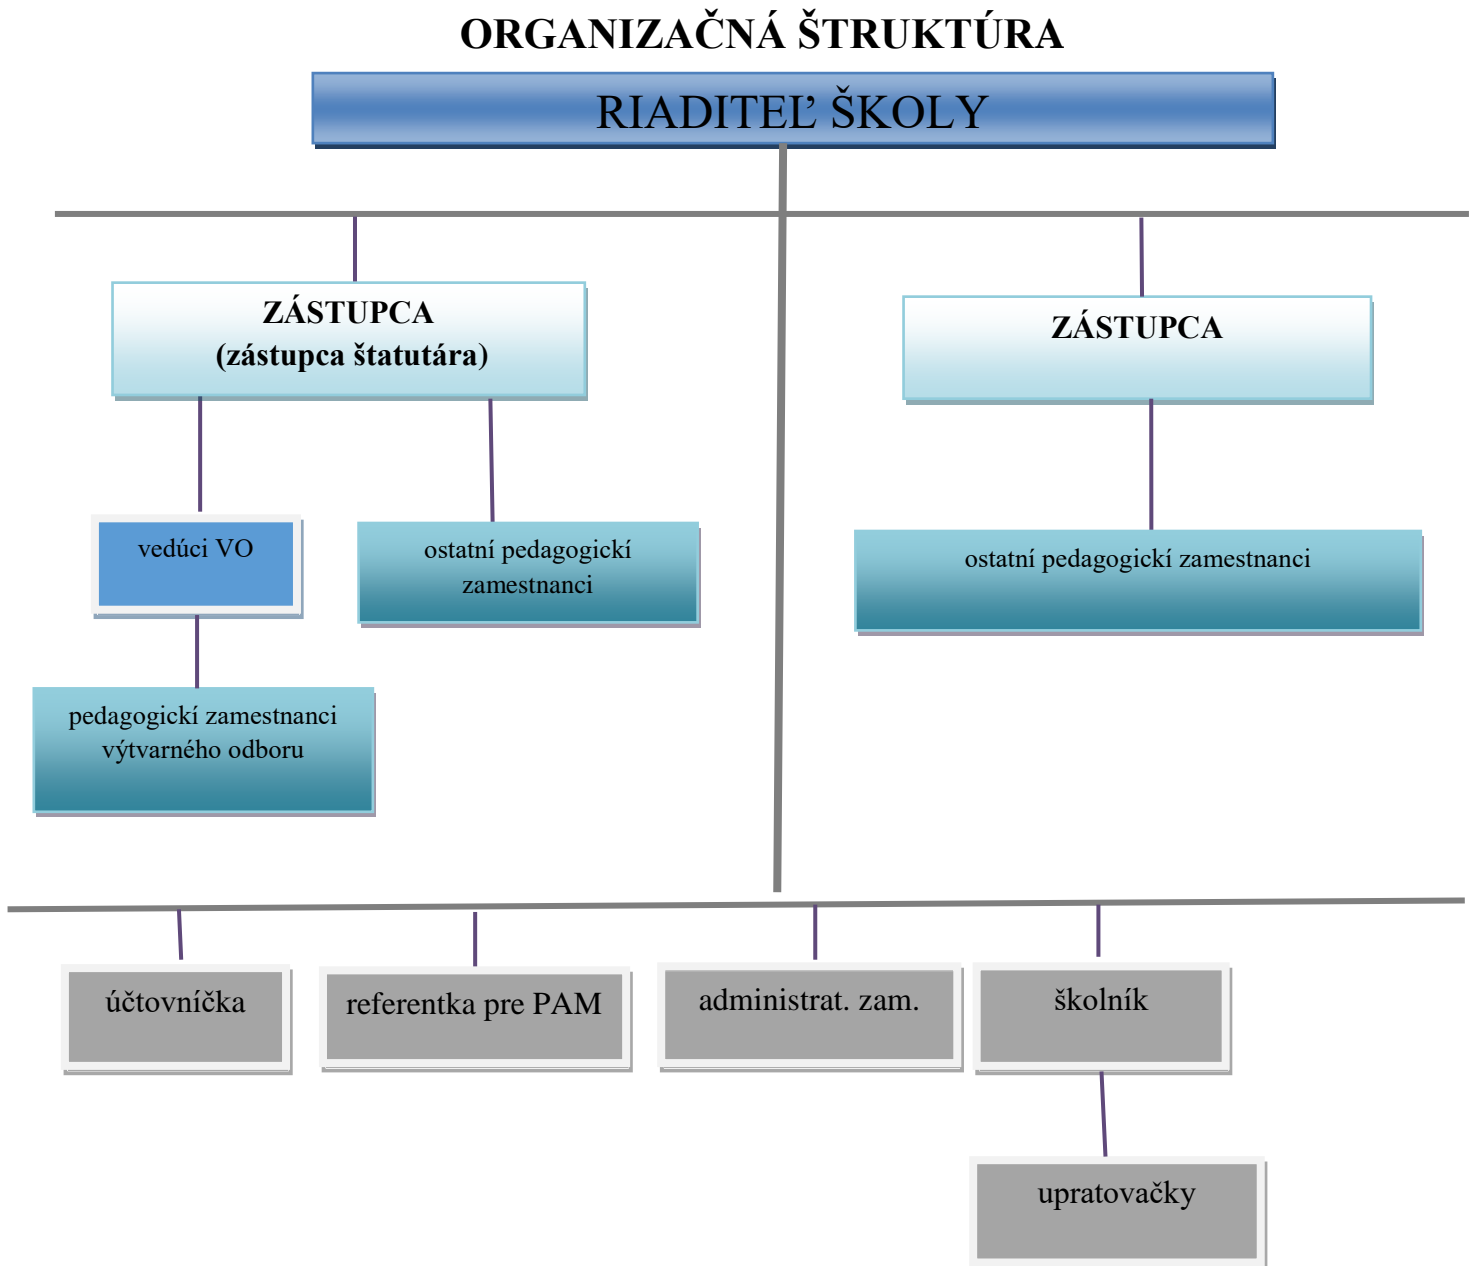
ORGANIZAČNÁ ŠTRUKTÚRA

RIADITEĽ ŠKOLY

ZÁSTUPCA
(zástupca štatutára)

ZÁSTUPCA

vedúci VO

ostatní pedagogickí zamestnanci

ostatní pedagogickí zamestnanci

pedagogickí zamestnanci výtvarného odboru

účtovníčka

referentka pre PAM

administrat. zam.

školník

upratovačky